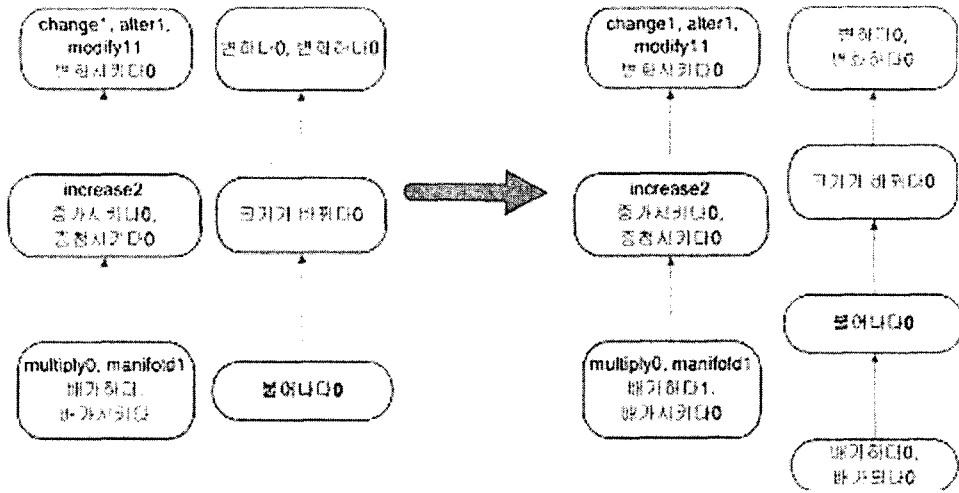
change1, alter1, modify11
변화시키다0

변하다0, 변화하다0

increase2
증가시키다0,
증대시키다0

크기가 바뀌다0

multiply0, manifold1
배가하다,
배가시키다

불어나다0

change1, alter1, modify11
변화시키다0

변하다0,
변화하다0

increase2
증가시키다0,
증대시키다0

크기가 바뀌다0

불어나다0

multiply0, manifold1
배가하다1,
배가시키다0

배가하다0,
배가되다0